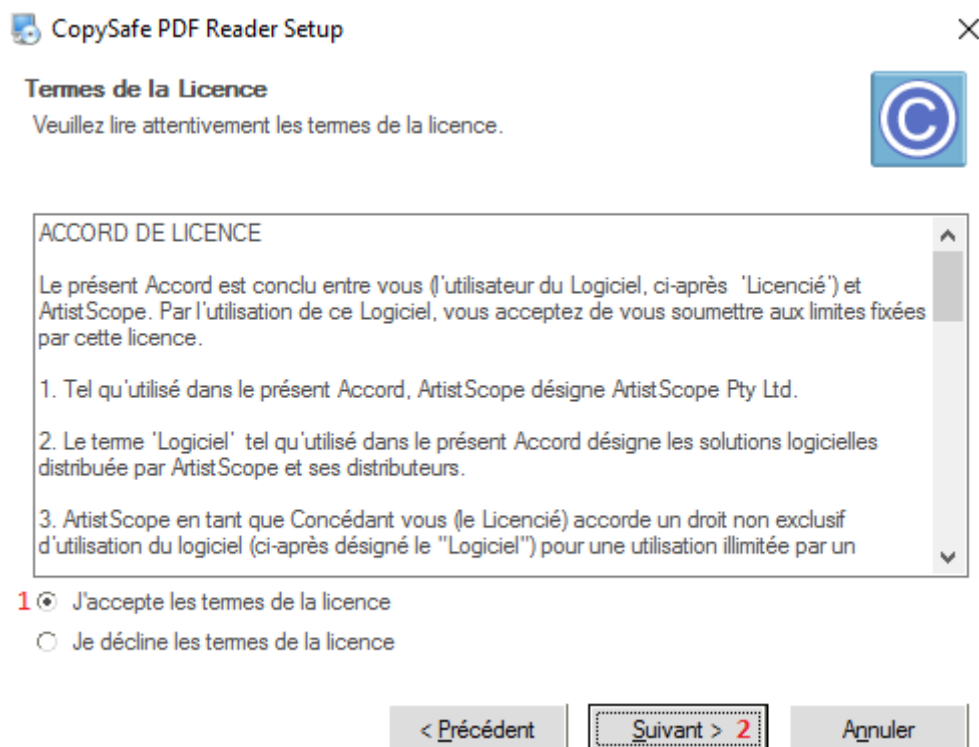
CopySafe PDF Reader Setup

Termes de la Licence

Veuillez lire attentivement les termes de la licence.

ACCORD DE LICENCE

Le présent Accord est conclu entre vous (l'utilisateur du Logiciel, ci-après 'Licencié') et ArtistScope. Par l'utilisation de ce Logiciel, vous acceptez de vous soumettre aux limites fixées par cette licence.

1. Tel qu'utilisé dans le présent Accord, ArtistScope désigne ArtistScope Pty Ltd.

2. Le terme 'Logiciel' tel qu'utilisé dans le présent Accord désigne les solutions logicielles distribuée par ArtistScope et ses distributeurs.

3. ArtistScope en tant que Concédant vous (le Licencié) accorde un droit non exclusif d'utilisation du logiciel (ci-après désigné le "Logiciel") pour une utilisation illimitée par un

1 J'accepte les termes de la licence

Je décline les termes de la licence

< Précédent

Suivant > 2

Annuler